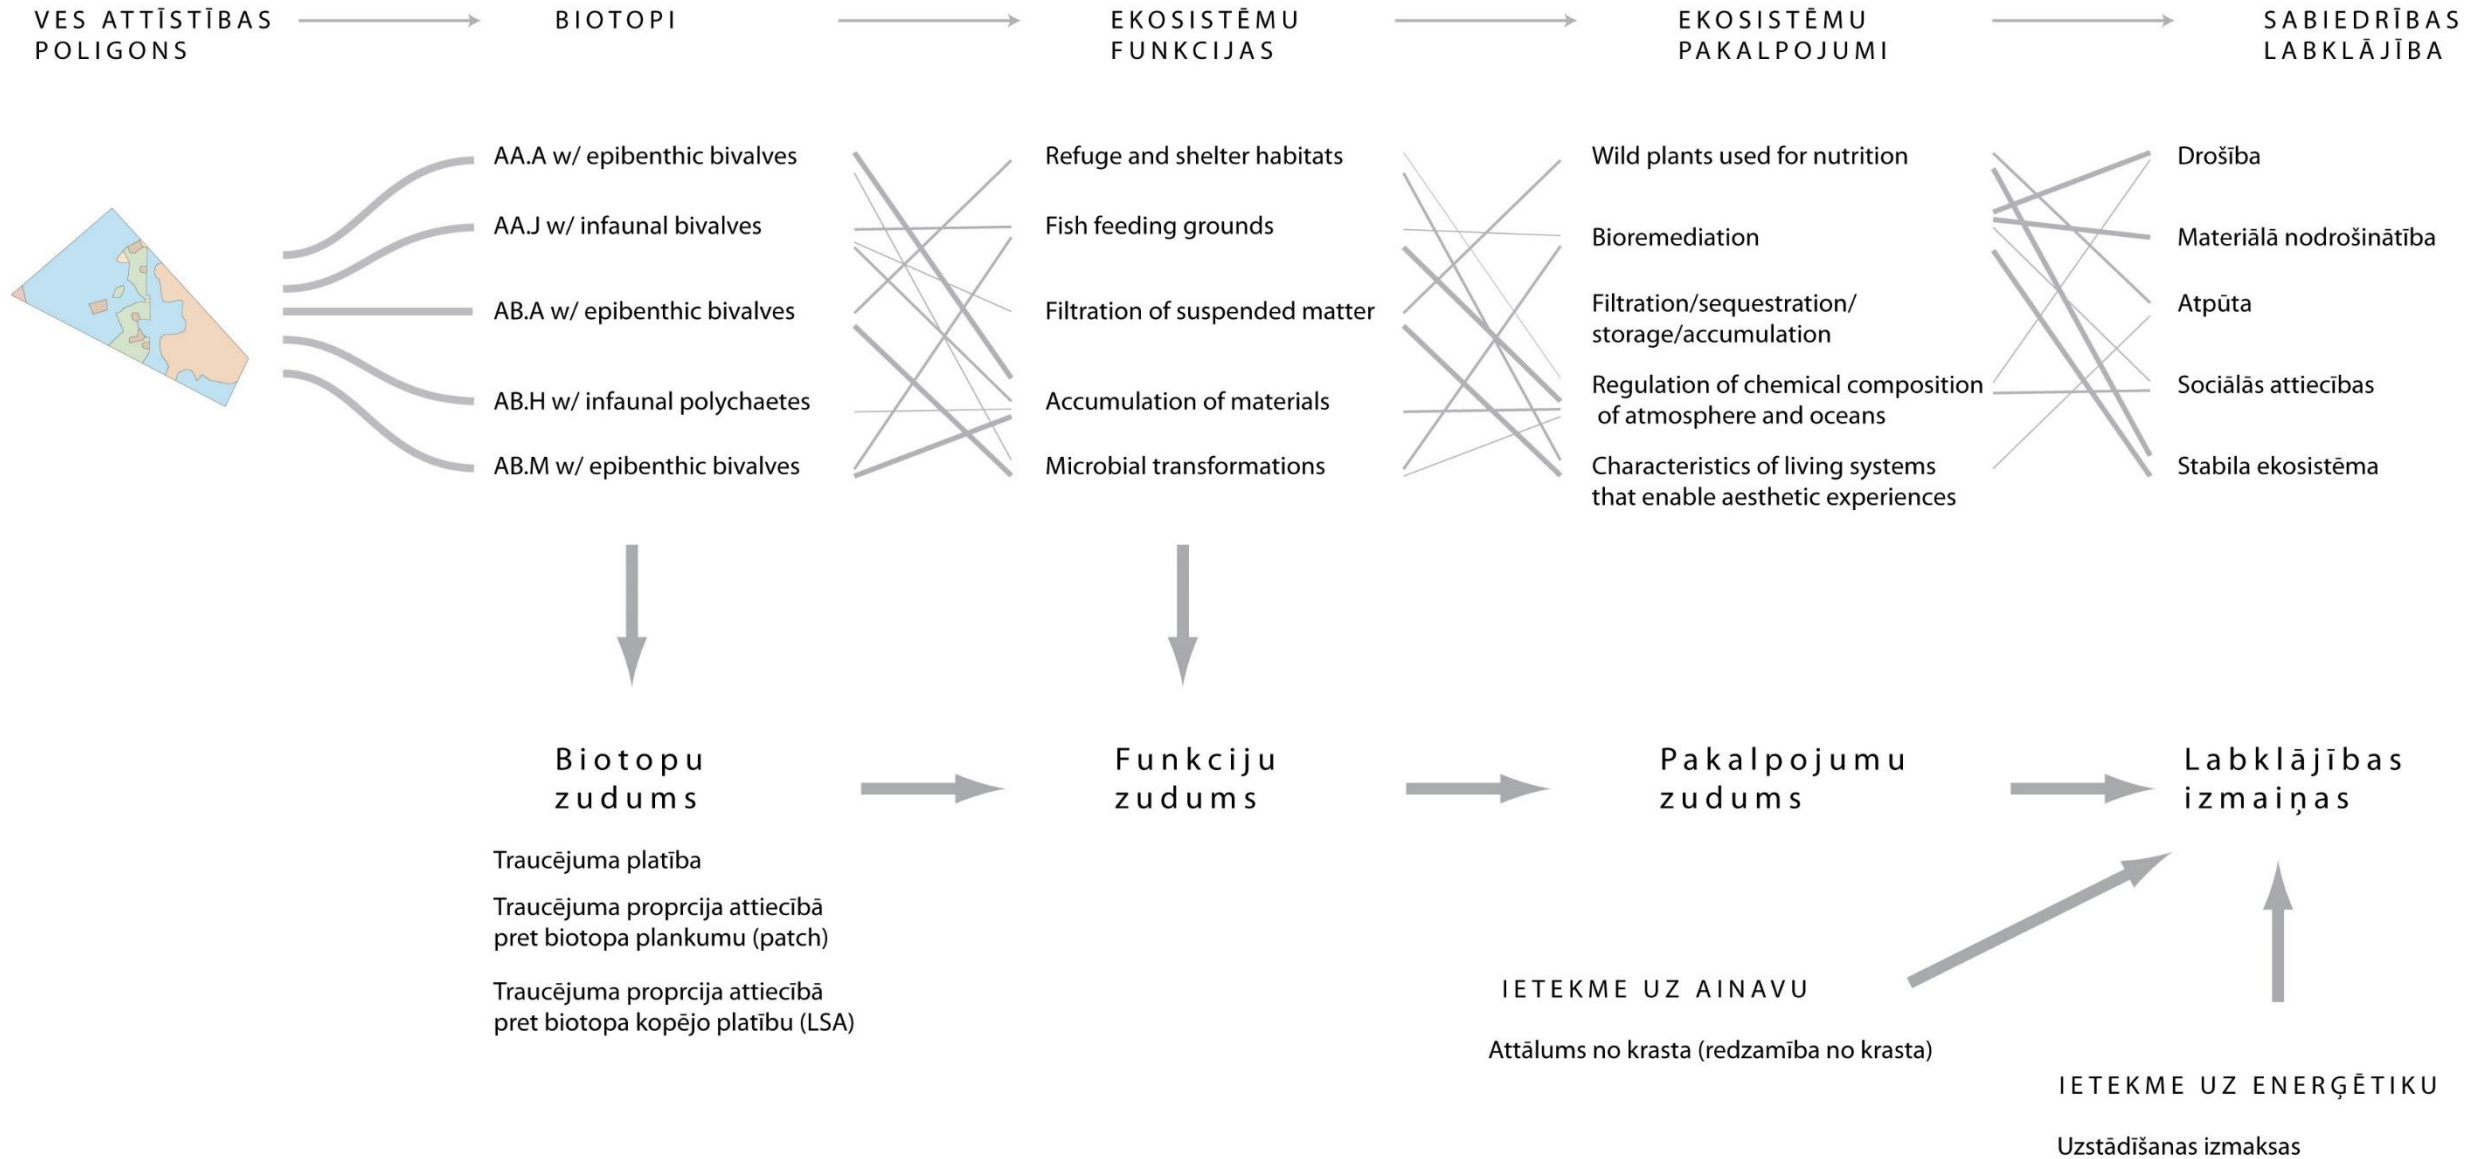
VES ATTĪSTĪBAS POLIGONS

BIOTOPI

EKOSISTĒMU FUNKCIJAS

EKOSISTĒMU PAKALPOJUMI

SABIEDRĪBAS LABKLĀJĪBA

AA.A w/ epibenthic bivalves
AA.J w/ infaunal bivalves
AB.A w/ epibenthic bivalves
AB.H w/ infaunal polychaetes
AB.M w/ epibenthic bivalves

Refuge and shelter habitats
Fish feeding grounds
Filtration of suspended matter
Accumulation of materials
Microbial transformations

Wild plants used for nutrition
Bioremediation
Filtration/sequestration/ storage/accumulation
Regulation of chemical composition of atmosphere and oceans
Characteristics of living systems that enable aesthetic experiences

Drošība
Materiālā nodrošinātība
Atpūta
Sociālās attiecības
Stabila ekosistēma

Biotopu zudums

Traucējuma platība

Traucējuma proprcija attiecībā pret biotopa plankumu (patch)

Traucējuma proprcija attiecībā pret biotopa kopējo platību (LSA)

Funkciju zudums

Pakalpojumu zudums

Labklājības izmaiņas

IETEKME UZ AINAVU

Attālums no krasta (redzamība no krasta)

IETEKME UZ ENERĢĒTIKU

Uzstādīšanas izmaksas